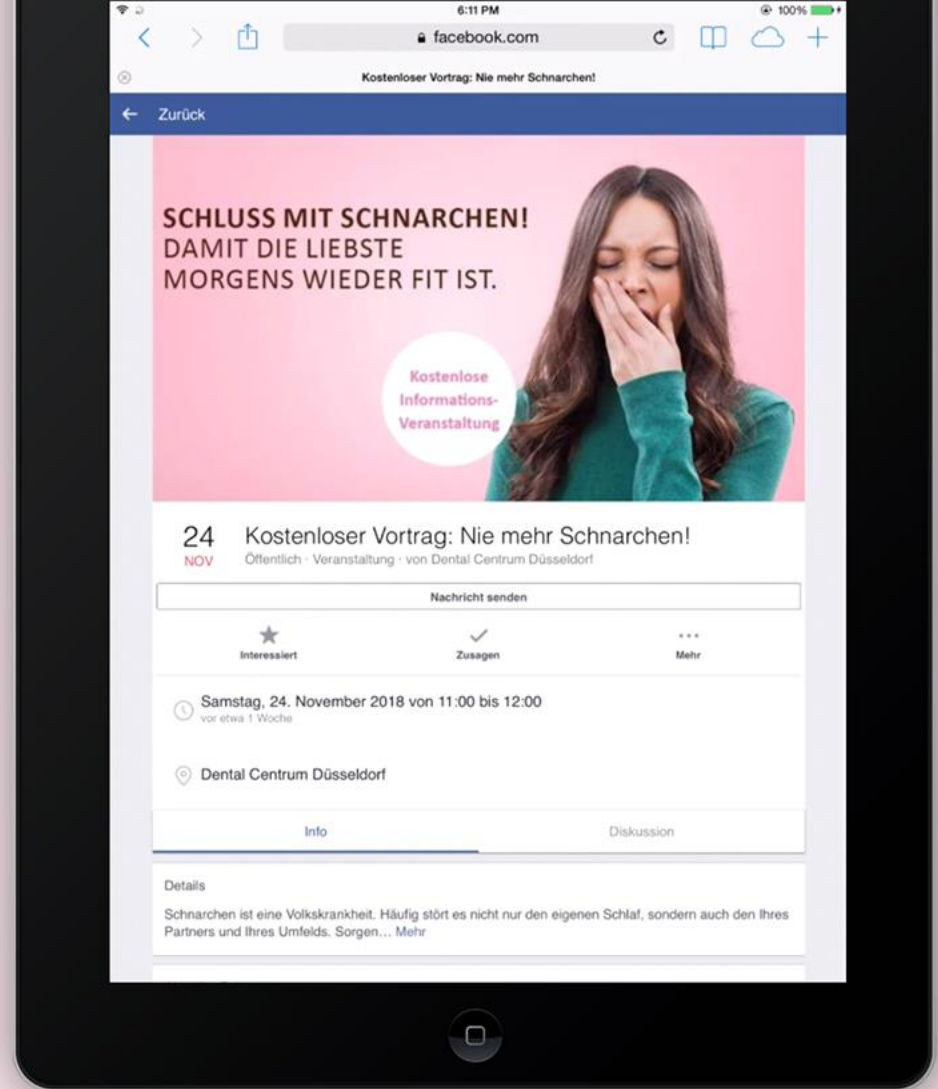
6:11 PM

100%

facebook.com

Kostenloser Vortrag: Nie mehr Schnarchen!

Zurück

SCHLUSS MIT SCHNARCHEN!
DAMIT DIE LIEBSTE
MORGENS WIEDER FIT IST.

Kostenlose Informations-Veranstaltung

24
NOV

Kostenloser Vortrag: Nie mehr Schnarchen!
Öffentlich · Veranstaltung · von Dental Centrum Düsseldorf

Nachricht senden

Interessiert

Zusagen

Mehr

Samstag, 24. November 2018 von 11:00 bis 12:00
vor etwa 1 Woche

Dental Centrum Düsseldorf

Info

Diskussion

Details

Schnarchen ist eine Volkskrankheit. Häufig stört es nicht nur den eigenen Schlaf, sondern auch den Ihres Partners und Ihres Umfelds. Sorgen… Mehr